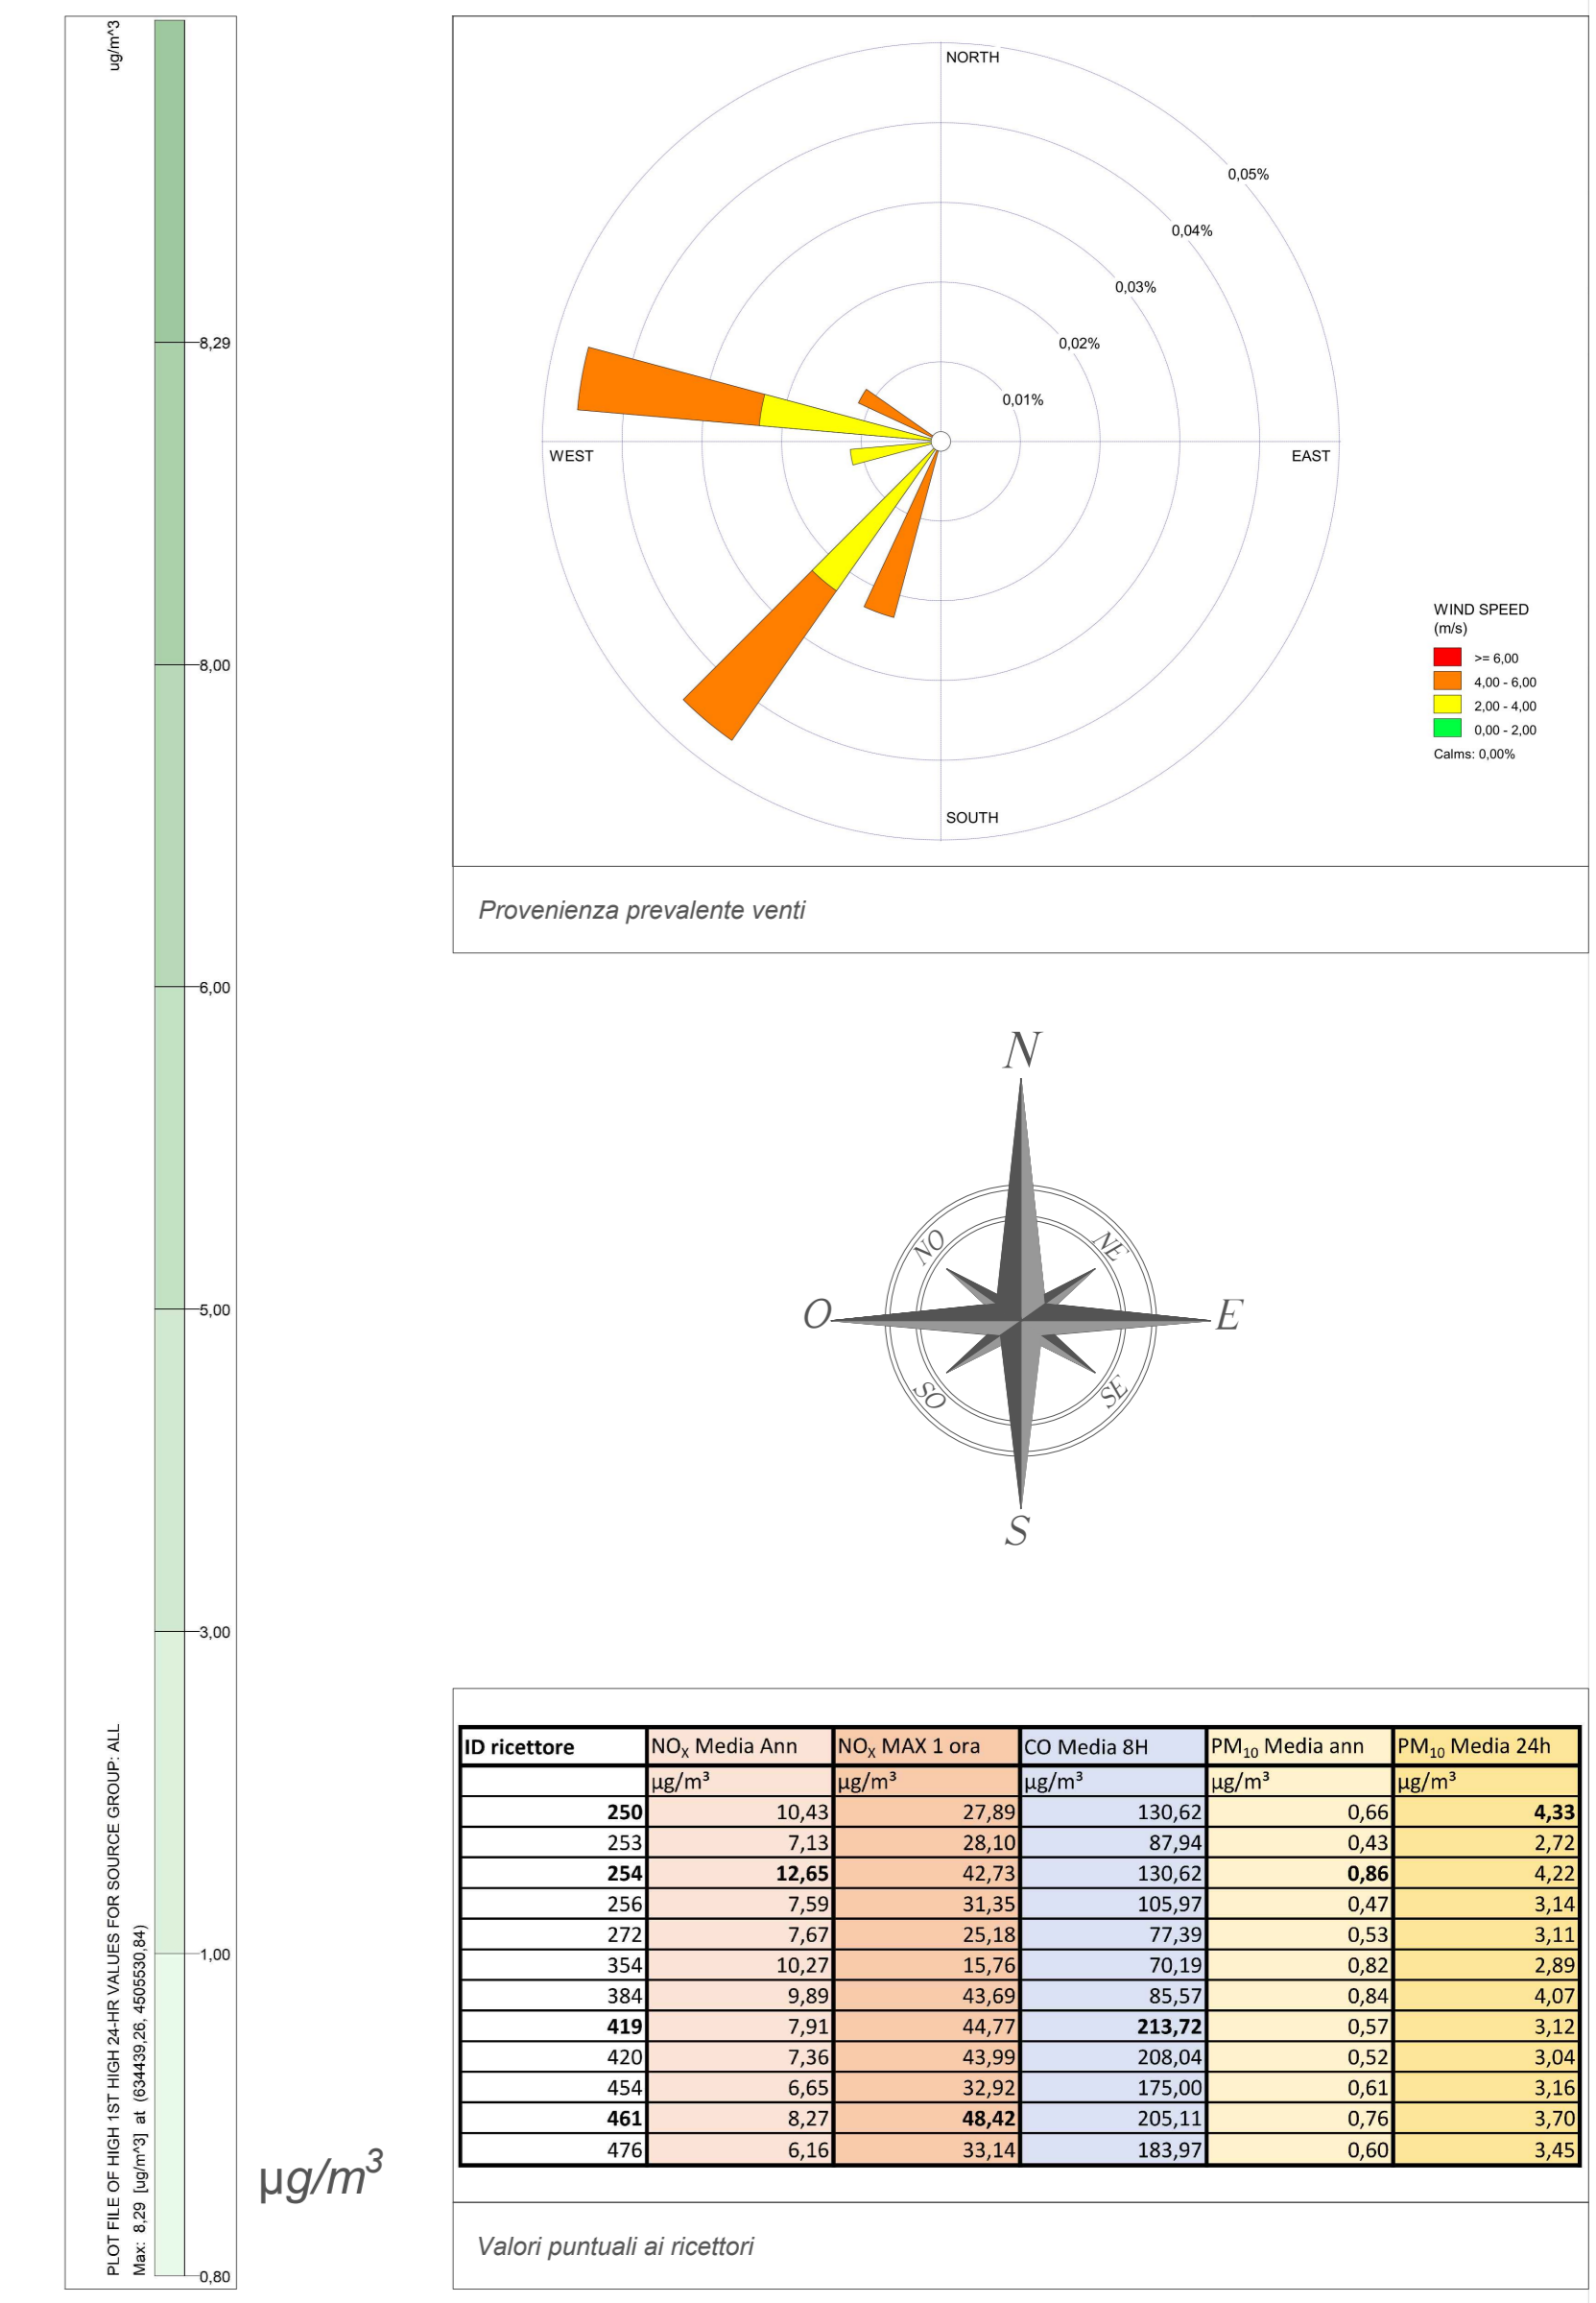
ug/m^3

8,29

8,00

6,00

5,00

3,00

1,00

0,80

PLOT FILE OF HIGH 1ST HIGH 24-HR VALUES FOR SOURCE GROUP: ALL
Max: 8,29 [ug/m^3] at (634439,26, 4505530,84)

µg/m$^3$

NORTH

0,05%

0,04%

0,03%

0,02%

0,01%

WEST

EAST

SOUTH

WIND SPEED
(m/s)

>= 6,00
4,00 - 6,00
2,00 - 4,00
0,00 - 2,00
Calms: 0,00%

Provenienza prevalente venti

N
NO
NE
O
E
SO
SE
S

| ID ricettore | NO$_X$ Media Ann | NO$_X$ MAX 1 ora | CO Media 8H | PM$_{10}$ Media ann | PM$_{10}$ Media 24h |
|---|---|---|---|---|---|
| | µg/m³ | µg/m³ | µg/m³ | µg/m³ | µg/m³ |
| 250 | 10,43 | 27,89 | 130,62 | 0,66 | 4,33 |
| 253 | 7,13 | 28,10 | 87,94 | 0,43 | 2,72 |
| 254 | 12,65 | 42,73 | 130,62 | 0,86 | 4,22 |
| 256 | 7,59 | 31,35 | 105,97 | 0,47 | 3,14 |
| 272 | 7,67 | 25,18 | 77,39 | 0,53 | 3,11 |
| 354 | 10,27 | 15,76 | 70,19 | 0,82 | 2,89 |
| 384 | 9,89 | 43,69 | 85,57 | 0,84 | 4,07 |
| 419 | 7,91 | 44,77 | 213,72 | 0,57 | 3,12 |
| 420 | 7,36 | 43,99 | 208,04 | 0,52 | 3,04 |
| 454 | 6,65 | 32,92 | 175,00 | 0,61 | 3,16 |
| 461 | 8,27 | 48,42 | 205,11 | 0,76 | 3,70 |
| 476 | 6,16 | 33,14 | 183,97 | 0,60 | 3,45 |

Valori puntuali ai ricettori